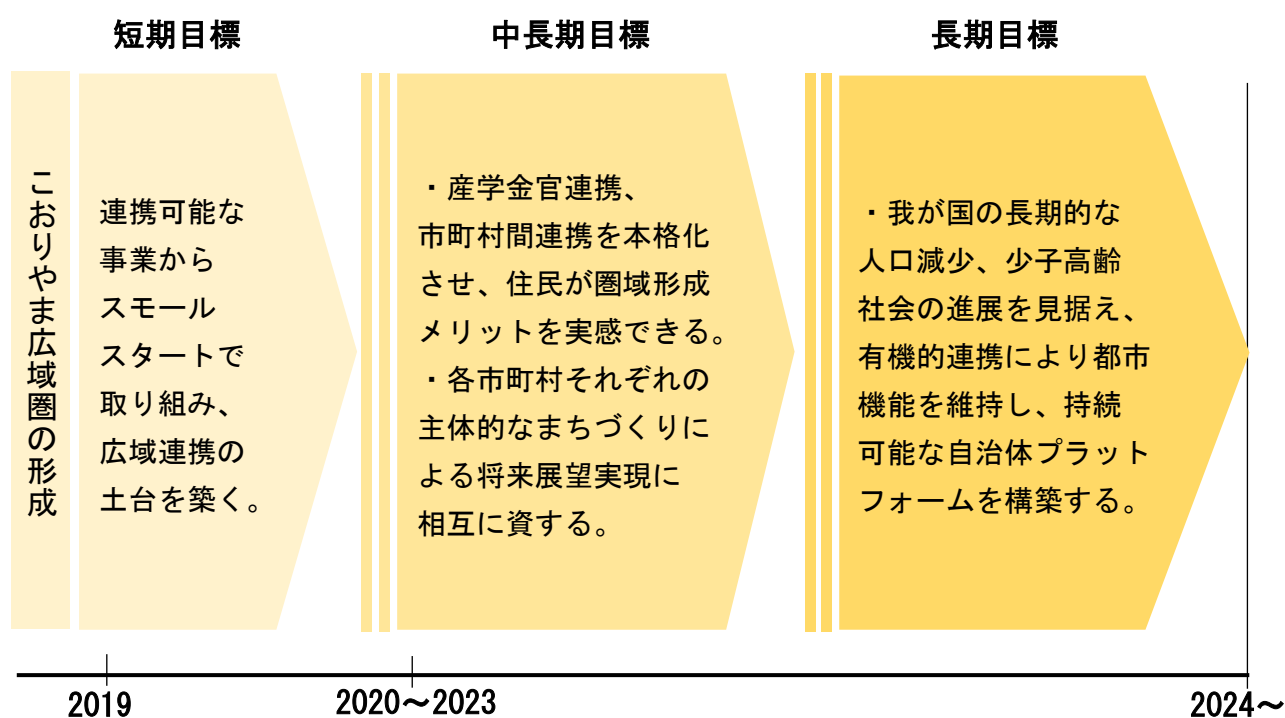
短期目標

中長期目標

長期目標

こおりやま広域圏の形成

連携可能な事業からスモールスタートで取り組み、広域連携の土台を築く。

・産学金官連携、市町村間連携を本格化させ、住民が圏域形成メリットを実感できる。
・各市町村それぞれの主体的なまちづくりによる将来展望実現に相互に資する。

・我が国の長期的な人口減少、少子高齢社会の進展を見据え、有機的連携により都市機能を維持し、持続可能な自治体プラットフォームを構築する。

2019

2020～2023

2024～